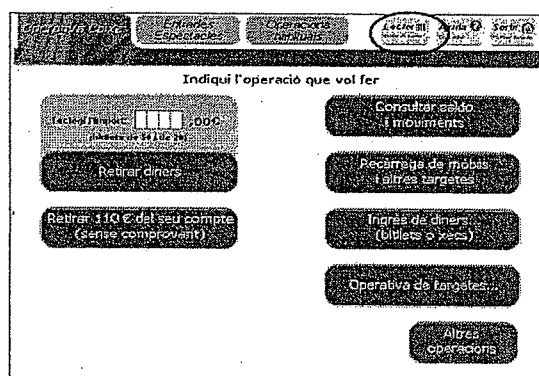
Operativa Caixa Entrades Espectacles Operacions habituals Lectura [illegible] Ajuda Sortir

Indiqui l'operació que vol fer

Lectura ràpida: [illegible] ,00€
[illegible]

Retirar diners

Retirar 110 € del seu compte (sense comprovant)

Consultar saldo i moviments

Recàrrega de mòbils i altres targetes

Ingrés de diners (bitllets o xecs)

Operativa de targetes...

Altres operacions